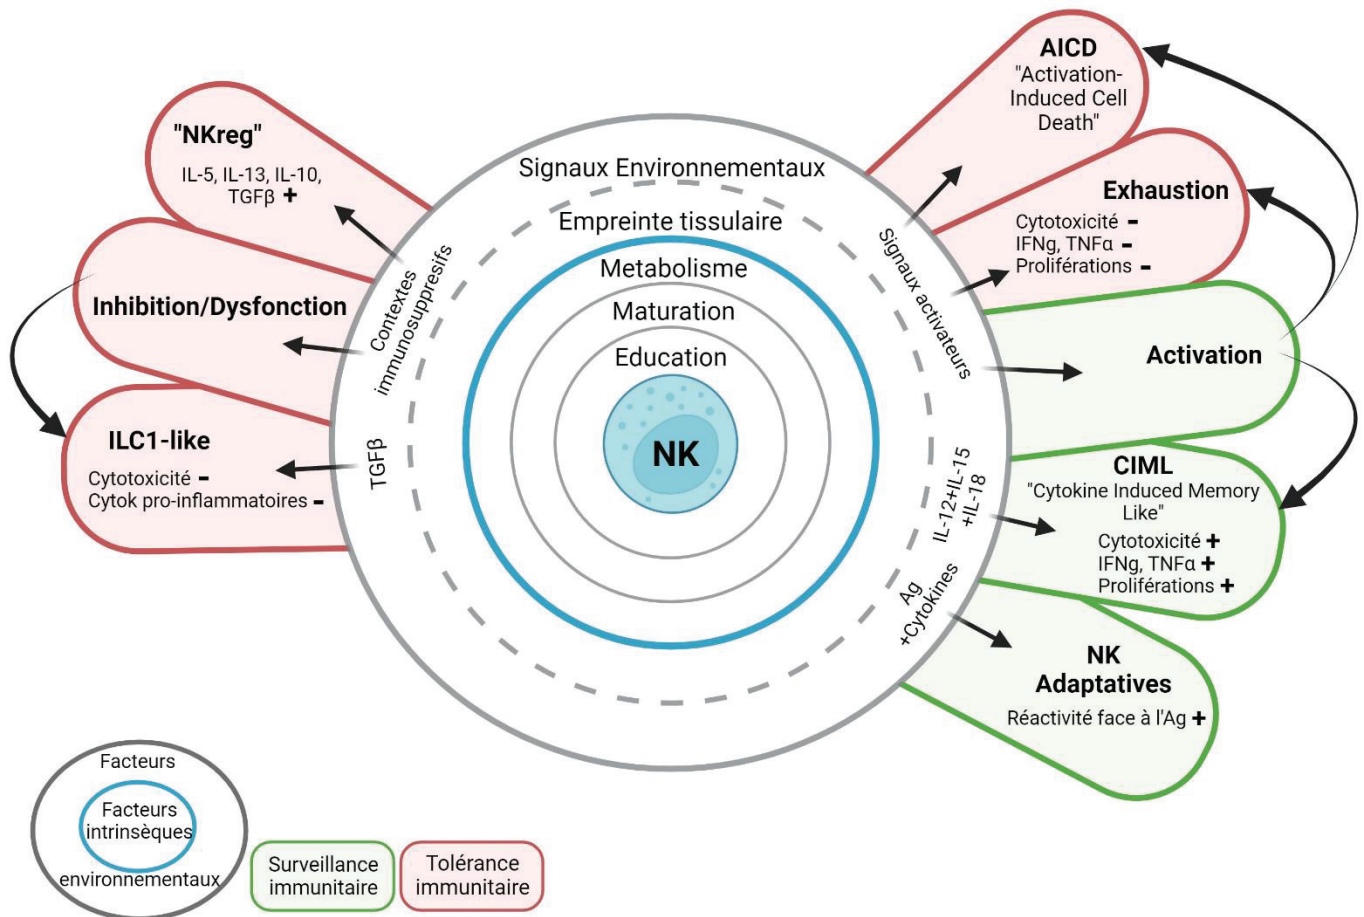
"NKreg"
IL-5, IL-13, IL-10, TGFβ +

Inhibition/Dysfonction

ILC1-like
Cytotoxicité -
Cytok pro-inflammatoires -

Signaux Environnementaux
Empreinte tissulaire
Metabolisme
Maturation
Education
NK

Contextes immunosuppresifs
TGFβ
Signaux activateurs
IL-12+IL-15 +IL-18
Ag +Cytokines

AICD
"Activation-Induced Cell Death"

Exhaustion
Cytotoxicité -
IFNg, TNFα -
Proliférations -

Activation

CIML
"Cytokine Induced Memory Like"
Cytotoxicité +
IFNg, TNFα +
Proliférations +

NK Adaptatives
Réactivité face à l'Ag +

Facteurs
Facteurs intrinsèques
environnementaux

Surveillance immunitaire
Tolérance immunitaire